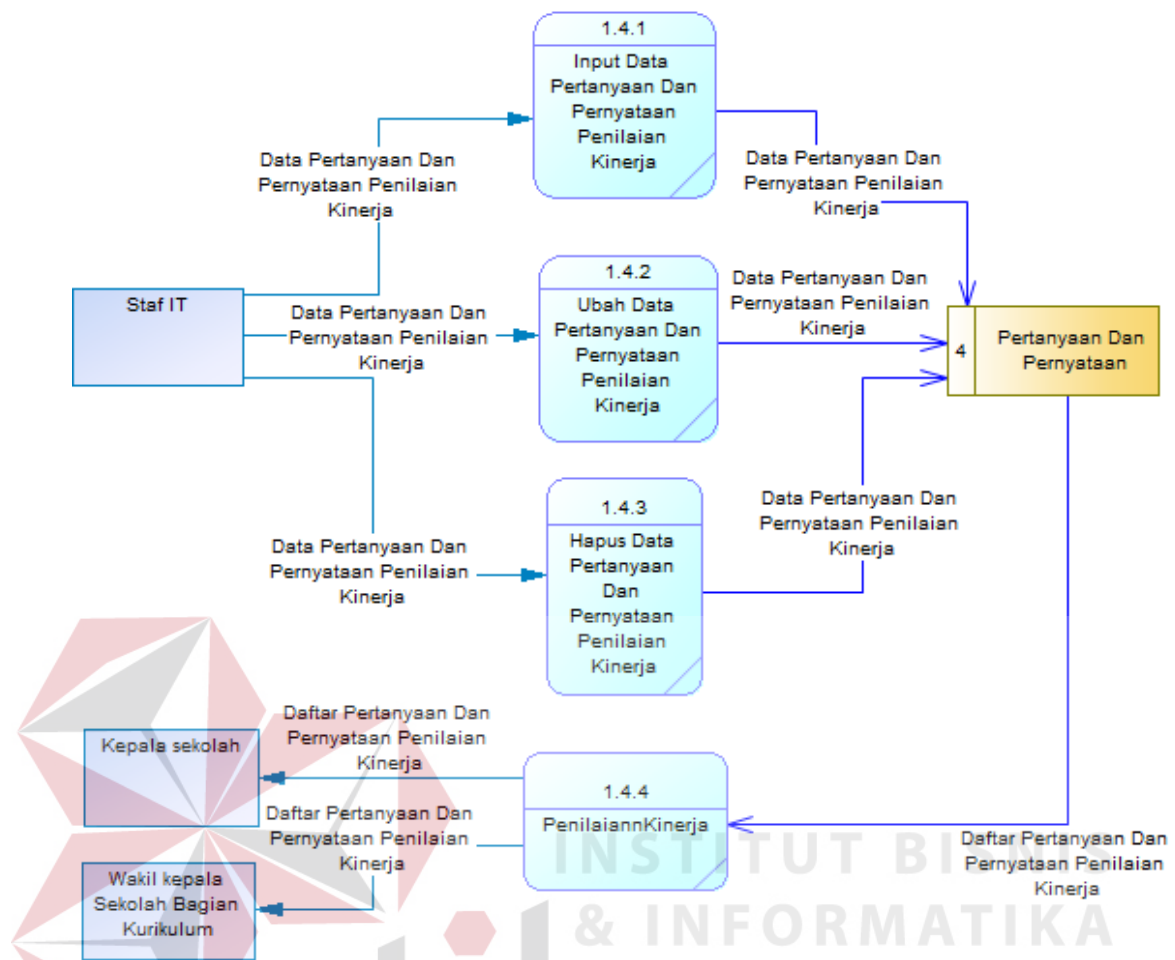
1.4.1
Input Data Pertanyaan Dan Pernyataan Penilaian Kinerja

Data Pertanyaan Dan Pernyataan Penilaian Kinerja

Data Pertanyaan Dan Pernyataan Penilaian Kinerja

Staf IT

Data Pertanyaan Dan Pernyataan Penilaian Kinerja

1.4.2
Ubah Data Pertanyaan Dan Pernyataan Penilaian Kinerja

Data Pertanyaan Dan Pernyataan Penilaian Kinerja

4 Pertanyaan Dan Pernyataan

Data Pertanyaan Dan Pernyataan Penilaian Kinerja

1.4.3
Hapus Data Pertanyaan Dan Pernyataan Penilaian Kinerja

Data Pertanyaan Dan Pernyataan Penilaian Kinerja

Daftar Pertanyaan Dan Pernyataan Penilaian Kinerja

Kepala sekolah

1.4.4
PenilaiannKinerja

Daftar Pertanyaan Dan Pernyataan Penilaian Kinerja

Daftar Pertanyaan Dan Pernyataan Penilaian Kinerja

Wakil kepala Sekolah Bagian Kurikulum

INSTITUT BIS
& INFORMATIKA